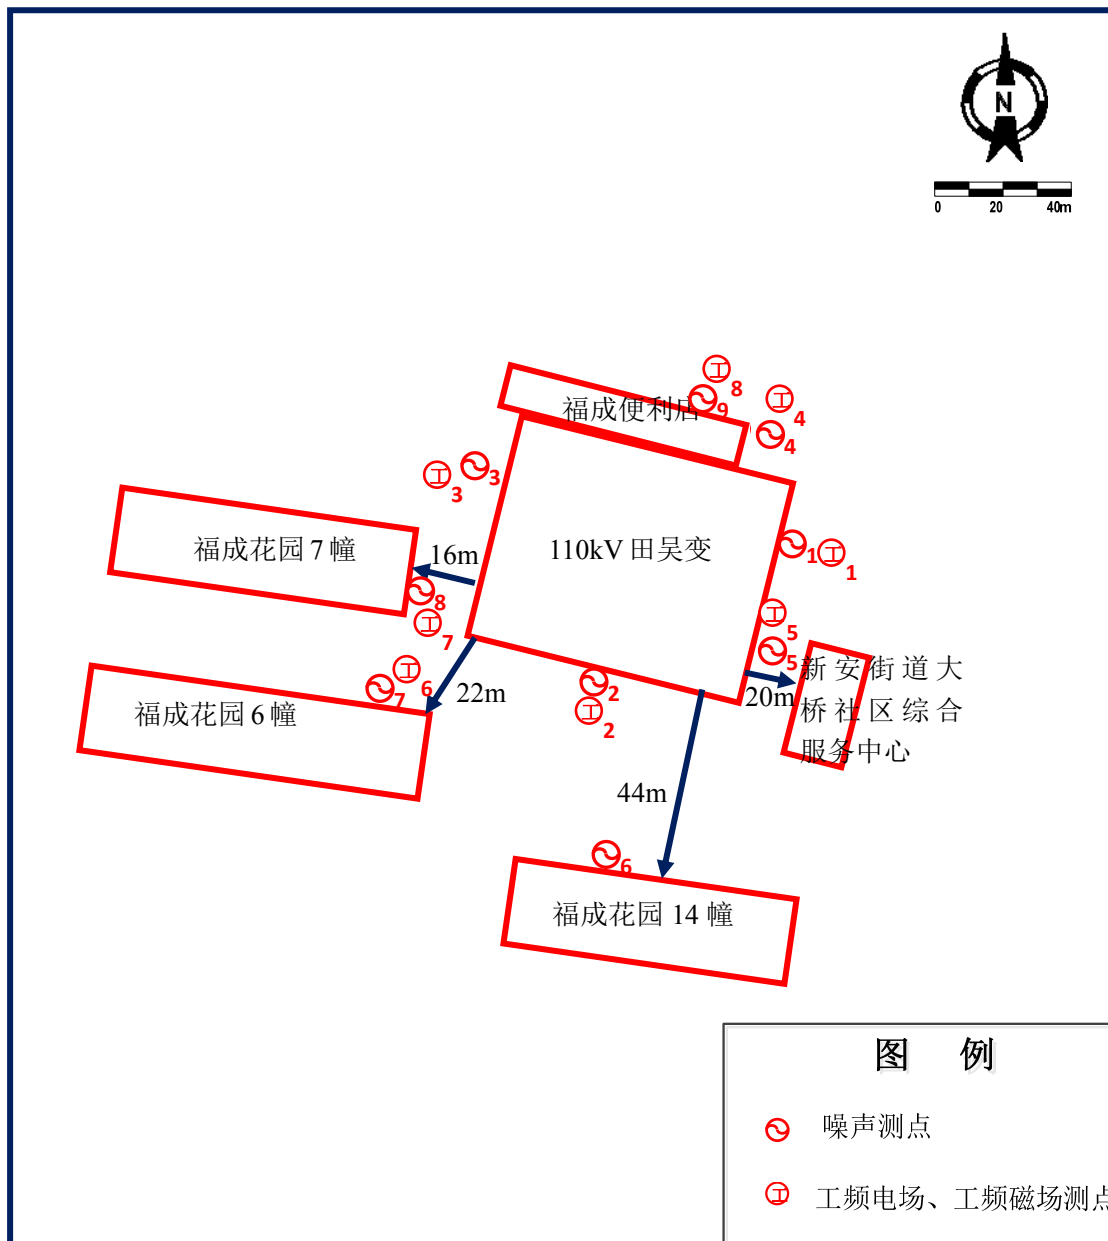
N

0 20 40m

8

福成便利店 9

4

4

3

3

福成花园 7 幢

16m

110kV 田吴变

1 1

8

7

5

5

新安街道大桥社区综合服务中心

6

7

22m

2

2

20m

福成花园 6 幢

44m

6

福成花园 14 幢

图 例

噪声测点

工频电场、工频磁场测点